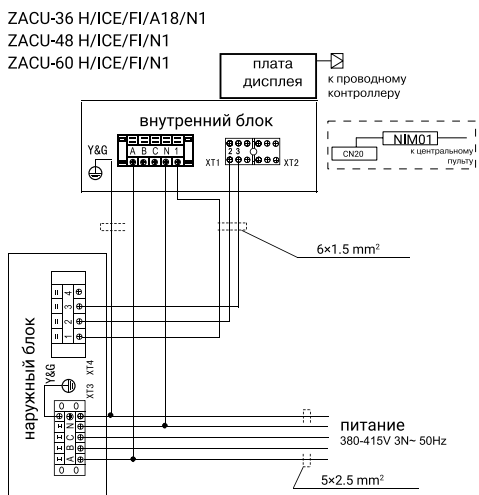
ZACU-36 H/ICE/FI/A18/N1
ZACU-48 H/ICE/FI/N1
ZACU-60 H/ICE/FI/N1

плата дисплея

к проводному контроллеру

NIM01
CN20
к центральному пульту

внутренний блок

Y&G

A B C N 1

XT1

2 3

XT2

$6{\times}1.5\ mm^2$

наружный блок

4 3 2 1

Y&G

XT4

XT3

A B C N

питание
380-415V 3N~ 50Hz

$5{\times}2.5\ mm^2$